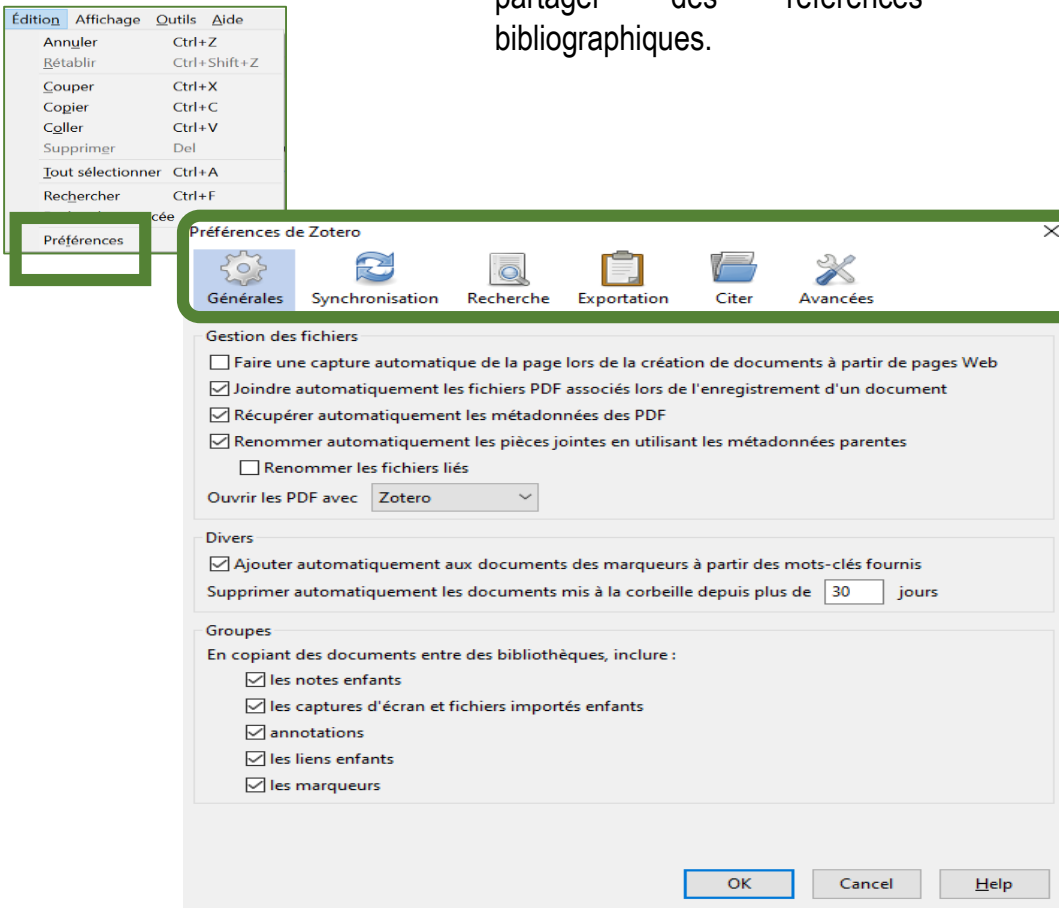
Édition Affichage Outils Aide
Annuler Ctrl+Z
Rétablir Ctrl+Shift+Z
Couper Ctrl+X
Copier Ctrl+C
Coller Ctrl+V
Supprimer Del
Tout sélectionner Ctrl+A
Rechercher Ctrl+F
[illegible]cée
Préférences

partager des références bibliographiques.

Préférences de Zotero
Générales Synchronisation Recherche Exportation Citer Avancées

Gestion des fichiers
☐ Faire une capture automatique de la page lors de la création de documents à partir de pages Web
☑ Joindre automatiquement les fichiers PDF associés lors de l'enregistrement d'un document
☑ Récupérer automatiquement les métadonnées des PDF
☑ Renommer automatiquement les pièces jointes en utilisant les métadonnées parentes
☐ Renommer les fichiers liés
Ouvrir les PDF avec Zotero

Divers
☑ Ajouter automatiquement aux documents des marqueurs à partir des mots-clés fournis
Supprimer automatiquement les documents mis à la corbeille depuis plus de 30 jours

Groupes
En copiant des documents entre des bibliothèques, inclure :
☑ les notes enfants
☑ les captures d'écran et fichiers importés enfants
☑ annotations
☑ les liens enfants
☑ les marqueurs

OK Cancel Help